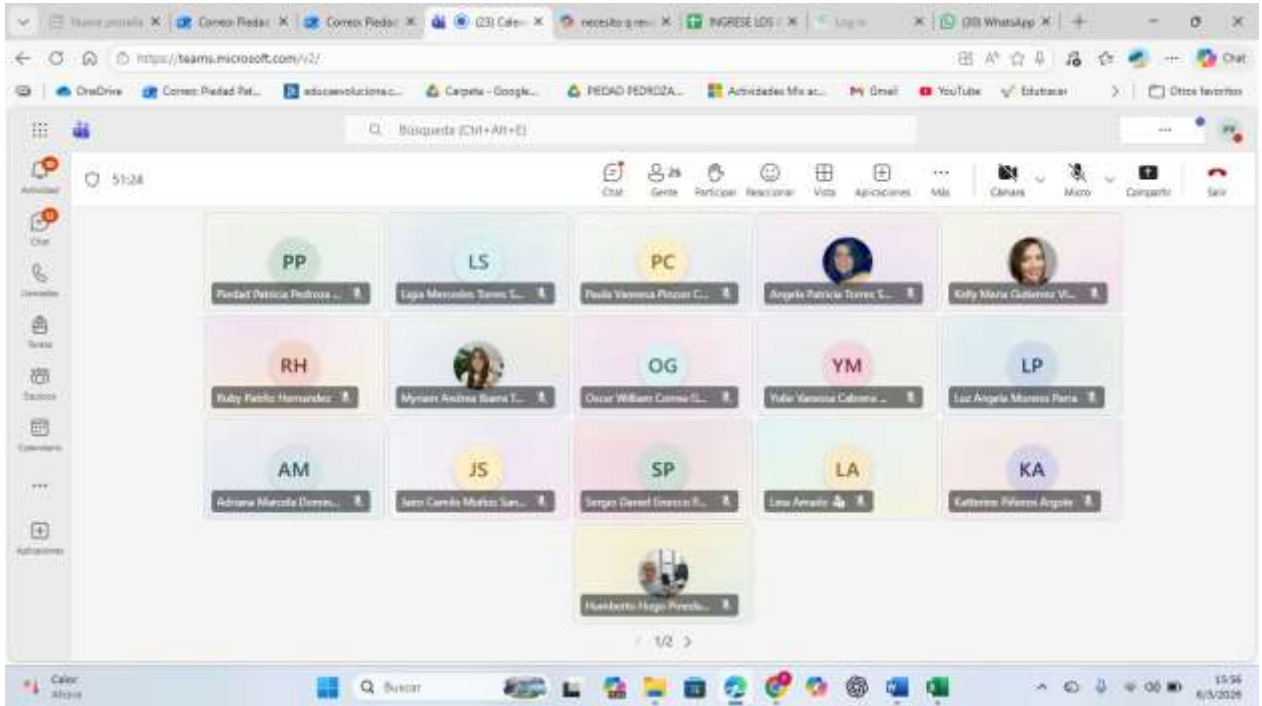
Nueva pestaña × | Correo: Piedad × | Correo: Piedad × | (23) Calen × | necesito q rev × | INGRESE LOS × | Log in × | (20) WhatsApp × | +

https://teams.microsoft.com/v2/

Chat

OneDrive | Correo: Piedad Pat... | educaevoluciona.c... | Carpeta - Google... | PIEDAD PEDROZA... | Actividades Mis ac... | Gmail | YouTube | Edutracer | Otros favoritos

Búsqueda (Ctrl+Alt+E)

Actividad
Chat
Llamadas
Tareas
Equipos
Calendario
...
Aplicaciones

51:24

Chat | 26 Gente | Participar | Reaccionar | Vista | Aplicaciones | Más | Cámara | Micro | Compartir | Salir

PP
Piedad Patricia Pedroza ...

LS
Ligia Mercedes Torres S...

PC
Paola Vanessa Pinzon C...

Angela Patricia Torres S...

Kelly Maria Gutierrez Vi...

RH
Ruby Patiño Hernandez

Myriam Andrea Ibarra T...

OG
Oscar William Correa G...

YM
Yulie Vanessa Cabrera ...

LP
Luz Angela Moreno Parra

AM
Adriana Marcela Donos...

JS
Jairo Camilo Muñoz San...

SP
Sergio Daniel Orozco P...

LA
Lina Amado

KA
Katterine Piñeros Argote

Humberto Hugo Pinedo...

1/2 >

Calor
Ahora

Buscar

15:56
6/5/2026